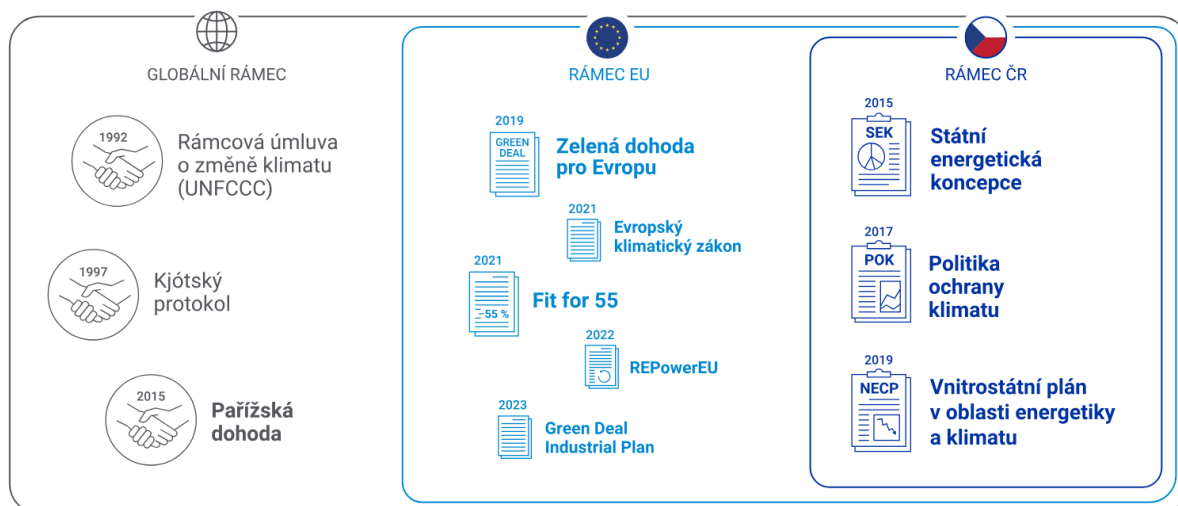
GLOBÁLNÍ RÁMEC

1992
Rámcová úmluva o změně klimatu (UNFCCC)

1997
Kjótský protokol

2015
Pařížská dohoda

RÁMEC EU

2019
GREEN DEAL
Zelená dohoda pro Evropu

2021
Evropský klimatický zákon

2021
55 %
Fit for 55

2022
REPowerEU

2023
Green Deal Industrial Plan

RÁMEC ČR

2015
SEK
Státní energetická koncepce

2017
POK
Politika ochrany klimatu

2019
NECP
Vnitrostátní plán v oblasti energetiky a klimatu